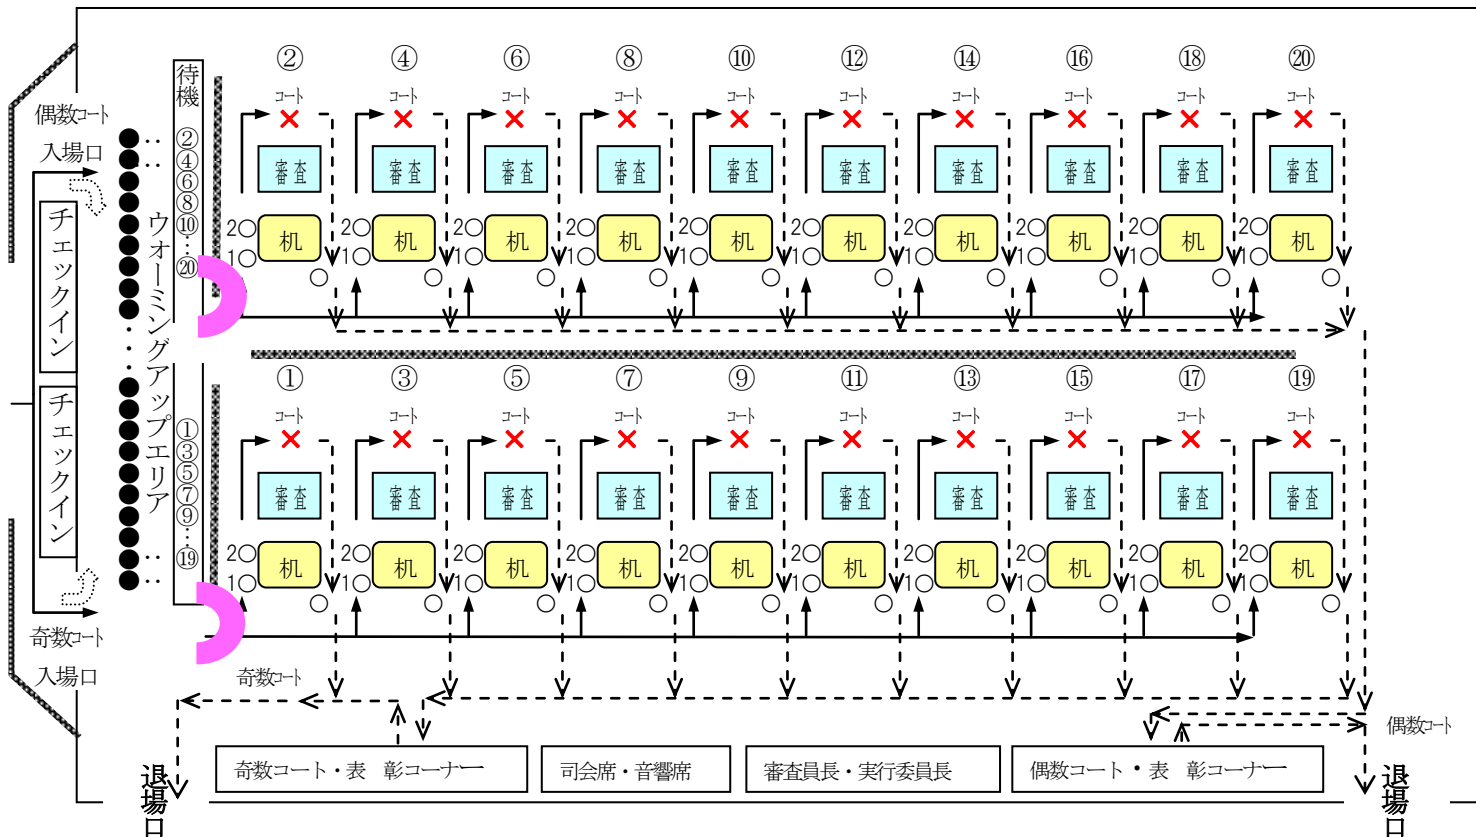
偶数コート
入場口
チェックイン
チェックイン
奇数コート
入場口

待機
②
④
⑥
⑧
⑩
⑳
ウォーミングアップエリア
①
③
⑤
⑦
⑨
⑲

② ④ ⑥ ⑧ ⑩ ⑫ ⑭ ⑯ ⑱ ⑳
コート コート コート コート コート コート コート コート コート コート
審査 審査 審査 審査 審査 審査 審査 審査 審査 審査
2 机 2 机 2 机 2 机 2 机 2 机 2 机 2 机 2 机 2 机
1 1 1 1 1 1 1 1 1 1

① ③ ⑤ ⑦ ⑨ ⑪ ⑬ ⑮ ⑰ ⑲
コート コート コート コート コート コート コート コート コート コート
審査 審査 審査 審査 審査 審査 審査 審査 審査 審査
2 机 2 机 2 机 2 机 2 机 2 机 2 机 2 机 2 机 2 机
1 1 1 1 1 1 1 1 1 1

奇数コート
偶数コート

奇数コート・表 彰コーナー
司会席・音響席
審査員長・実行委員長
偶数コート・表 彰コーナー

退場口
退場口